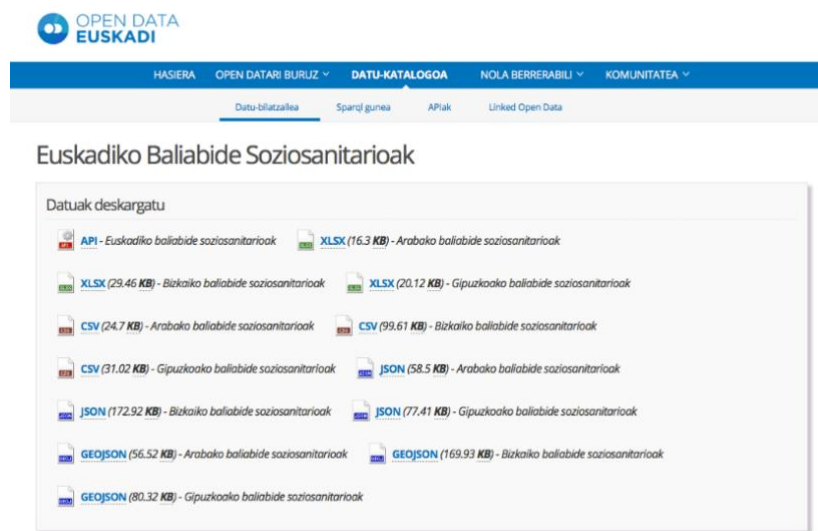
OPEN DATA
EUSKADI

HASIERA OPEN DATARI BURUZ ∨ DATU-KATALOGOA NOLA BERRERABILI ∨ KOMUNITATEA ∨

Datu-bilatzailea Sparql gunea APIak Linked Open Data

Euskadiko Baliabide Soziosanitarioak

Datuak deskargatu

API - Euskadiko baliabide soziosanitarioak

XLSX (16.3 KB) - Arabako baliabide soziosanitarioak

XLSX (29.46 KB) - Bizkaiko baliabide soziosanitarioak

XLSX (20.12 KB) - Gipuzkoako baliabide soziosanitarioak

CSV (24.7 KB) - Arabako baliabide soziosanitarioak

CSV (99.61 KB) - Bizkaiko baliabide soziosanitarioak

CSV (31.02 KB) - Gipuzkoako baliabide soziosanitarioak

JSON (58.5 KB) - Arabako baliabide soziosanitarioak

JSON (172.92 KB) - Bizkaiko baliabide soziosanitarioak

JSON (77.41 KB) - Gipuzkoako baliabide soziosanitarioak

GEOJSON (56.52 KB) - Arabako baliabide soziosanitarioak

GEOJSON (169.93 KB) - Bizkaiko baliabide soziosanitarioak

GEOJSON (80.32 KB) - Gipuzkoako baliabide soziosanitarioak